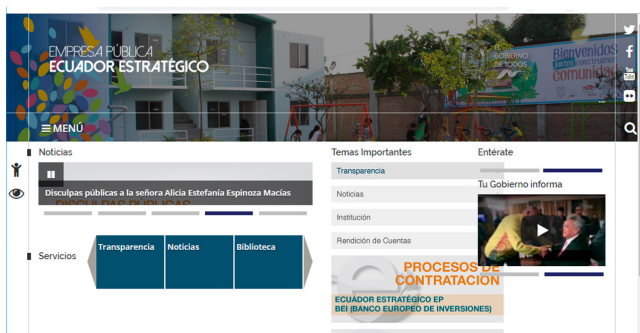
EMPRESA PÚBLICA
ECUADOR ESTRATÉGICO

GOBIERNO DE TODOS

Bienvenidos
Juntos construimos
comunidad

MENÚ

Noticias

Disculpas públicas a la señora Alicia Estefanía Espinoza Macías

DISCULPAS PUBLICAS

Servicios

Transparencia

Noticias

Biblioteca

Temas Importantes

Transparencia

Noticias

Institución

Rendición de Cuentas

PROCESOS DE CONTRATACION

ECUADOR ESTRATÉGICO EP
BEI (BANCO EUROPEO DE INVERSIONES)

Entérate

Tu Gobierno informa